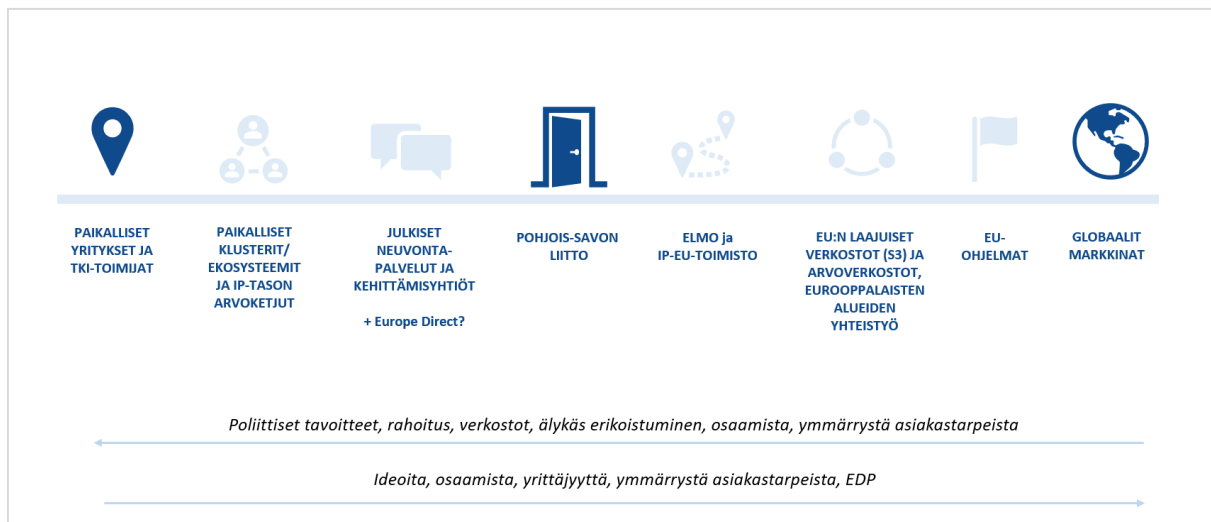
PAIKALLISET YRITYKSET JA TKI-TOIMIJAT

PAIKALLISET KLUSTERIT/ EKOSYSTEEMIT JA IP-TASON ARVOKETJUT

JULKISET NEUVONTAPALVELUT JA KEHITTÄMISYHTIÖT

+ Europe Direct?

POHJOIS-SAVON LIITTO

ELMO ja IP-EU-TOIMISTO

EU:N LAAJUISET VERKOSTOT (S3) JA ARVOVERKOSTOT, EUROOPPALAISTEN ALUEIDEN YHTEISTYÖ

EU-OHJELMAT

GLOBAALIT MARKKINAT

Poliittiset tavoitteet, rahoitus, verkostot, älykäs erikoistuminen, osaamista, ymmärrystä asiakastarpeista

Ideoita, osaamista, yrittäjyyttä, ymmärrystä asiakastarpeista, EDP